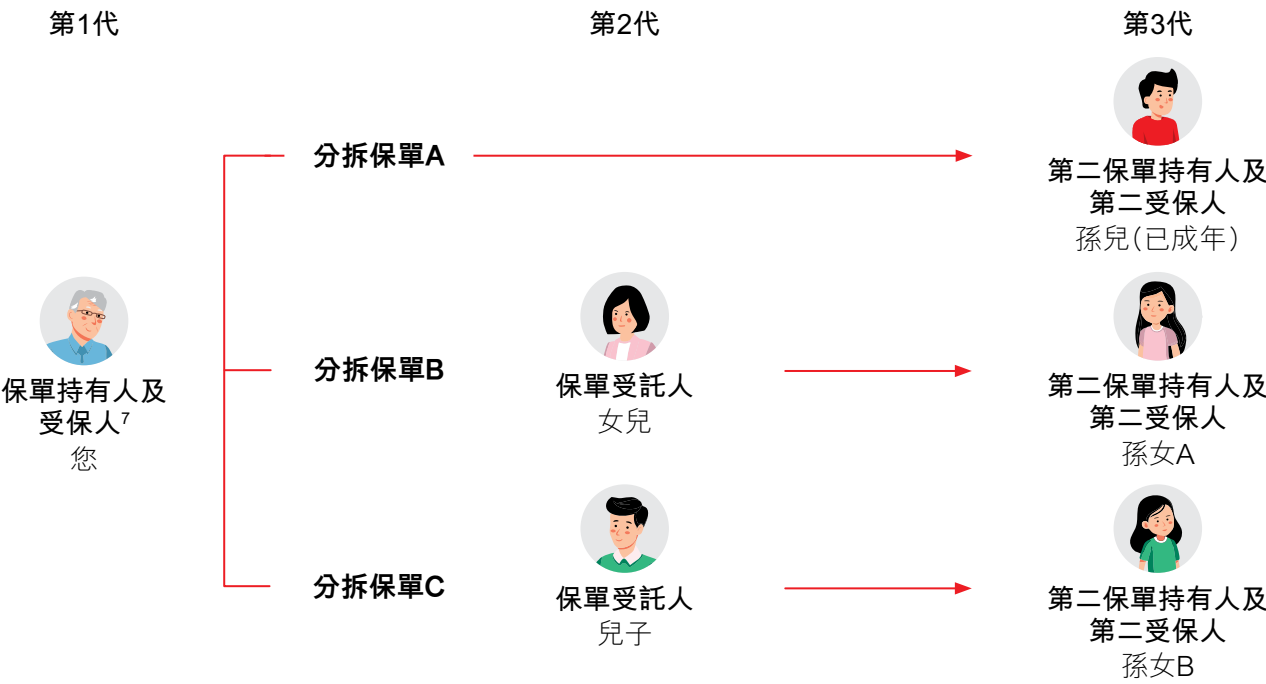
第1代

第2代

第3代

分拆保單A

第二保單持有人及第二受保人
孫兒(已成年)

保單持有人及受保人$^7$
您

分拆保單B

保單受託人
女兒

第二保單持有人及第二受保人
孫女A

分拆保單C

保單受託人
兒子

第二保單持有人及第二受保人
孫女B